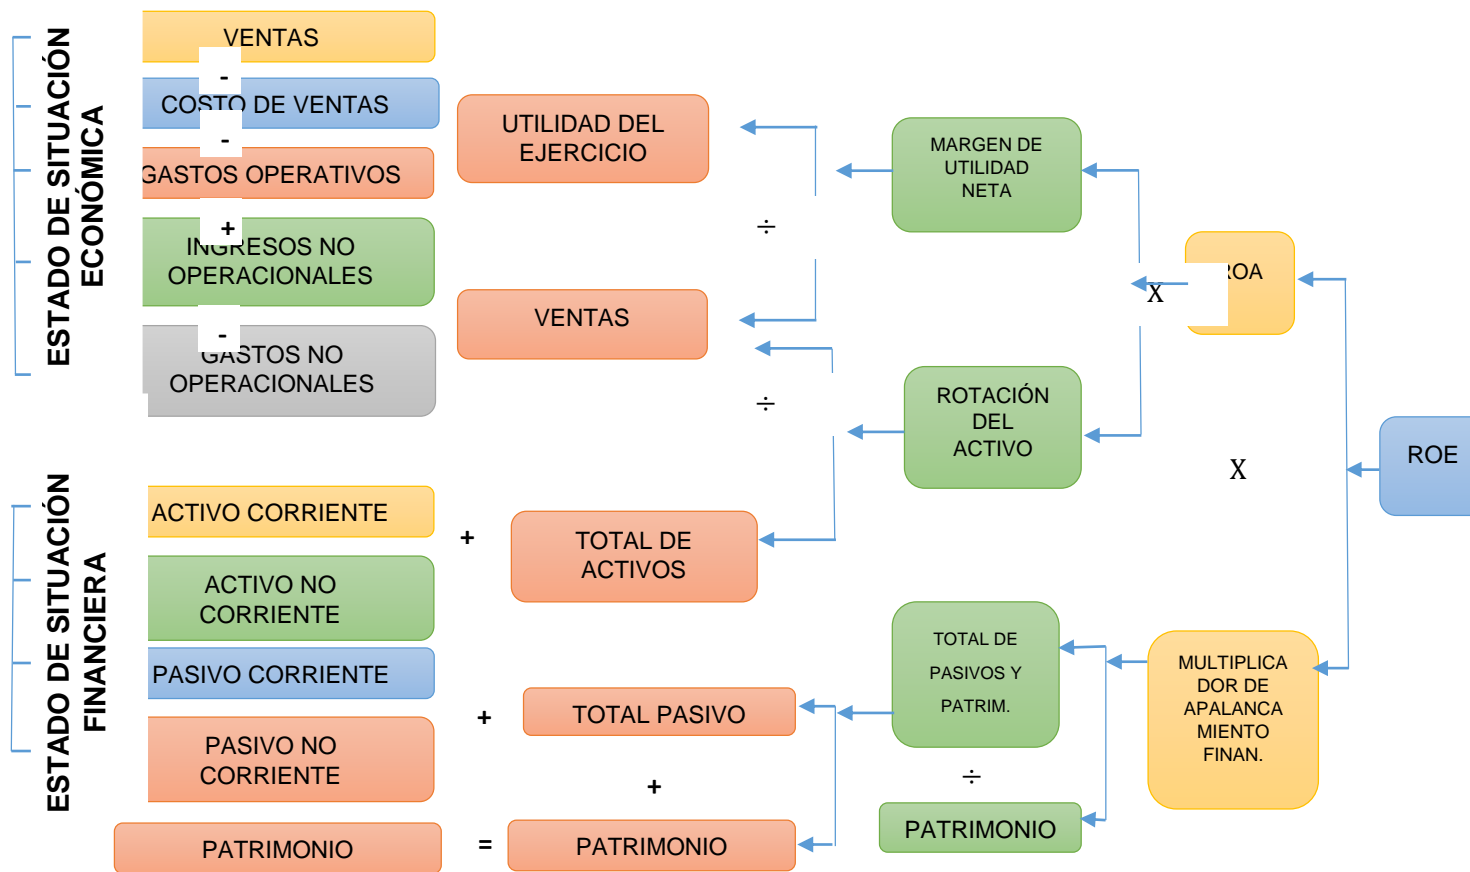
ESTADO DE SITUACIÓN ECONÓMICA

VENTAS
-
COSTO DE VENTAS
-
GASTOS OPERATIVOS
+
INGRESOS NO OPERACIONALES
-
GASTOS NO OPERACIONALES

UTILIDAD DEL EJERCICIO
÷
VENTAS
÷

MARGEN DE UTILIDAD NETA
X
ROA
ROTACIÓN DEL ACTIVO
X
ROE

ESTADO DE SITUACIÓN FINANCIERA

ACTIVO CORRIENTE
+
ACTIVO NO CORRIENTE
TOTAL DE ACTIVOS
PASIVO CORRIENTE
+
PASIVO NO CORRIENTE
TOTAL PASIVO
+
PATRIMONIO
=
PATRIMONIO

TOTAL DE PASIVOS Y PATRIM.
÷
PATRIMONIO
MULTIPLICA DOR DE APALANCA MIENTO FINAN.